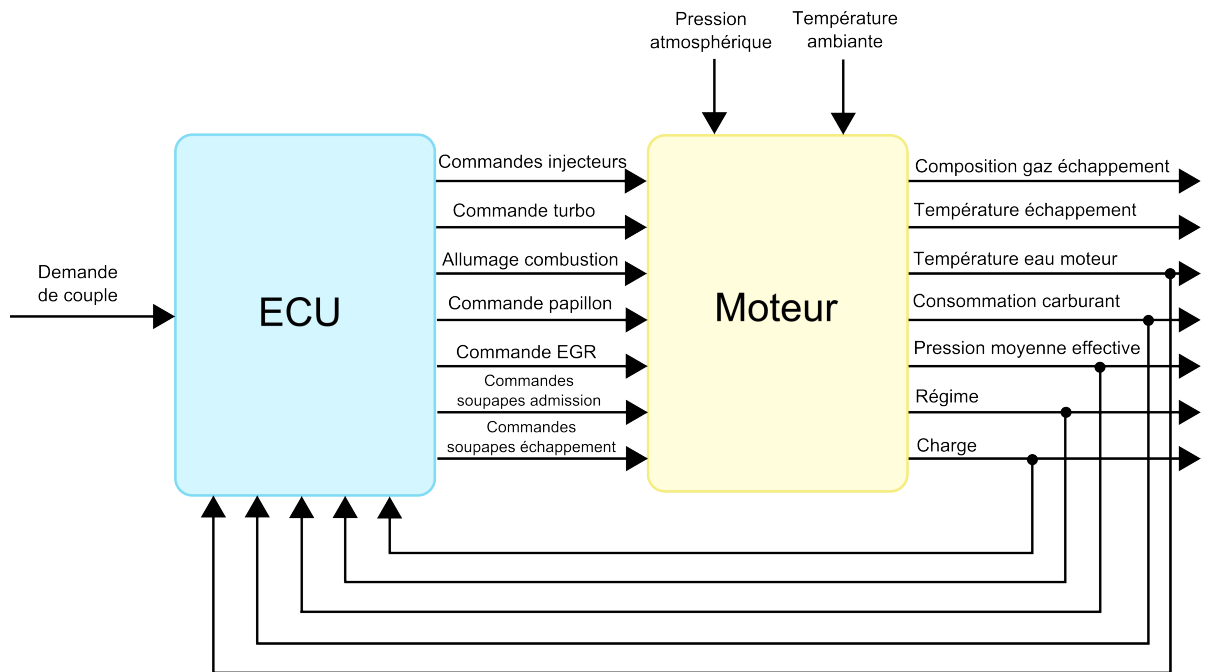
Pression atmosphérique

Température ambiante

Demande de couple

ECU

Commandes injecteurs

Commande turbo

Allumage combustion

Commande papillon

Commande EGR

Commandes soupapes admission

Commandes soupapes échappement

Moteur

Composition gaz échappement

Température échappement

Température eau moteur

Consommation carburant

Pression moyenne effective

Régime

Charge